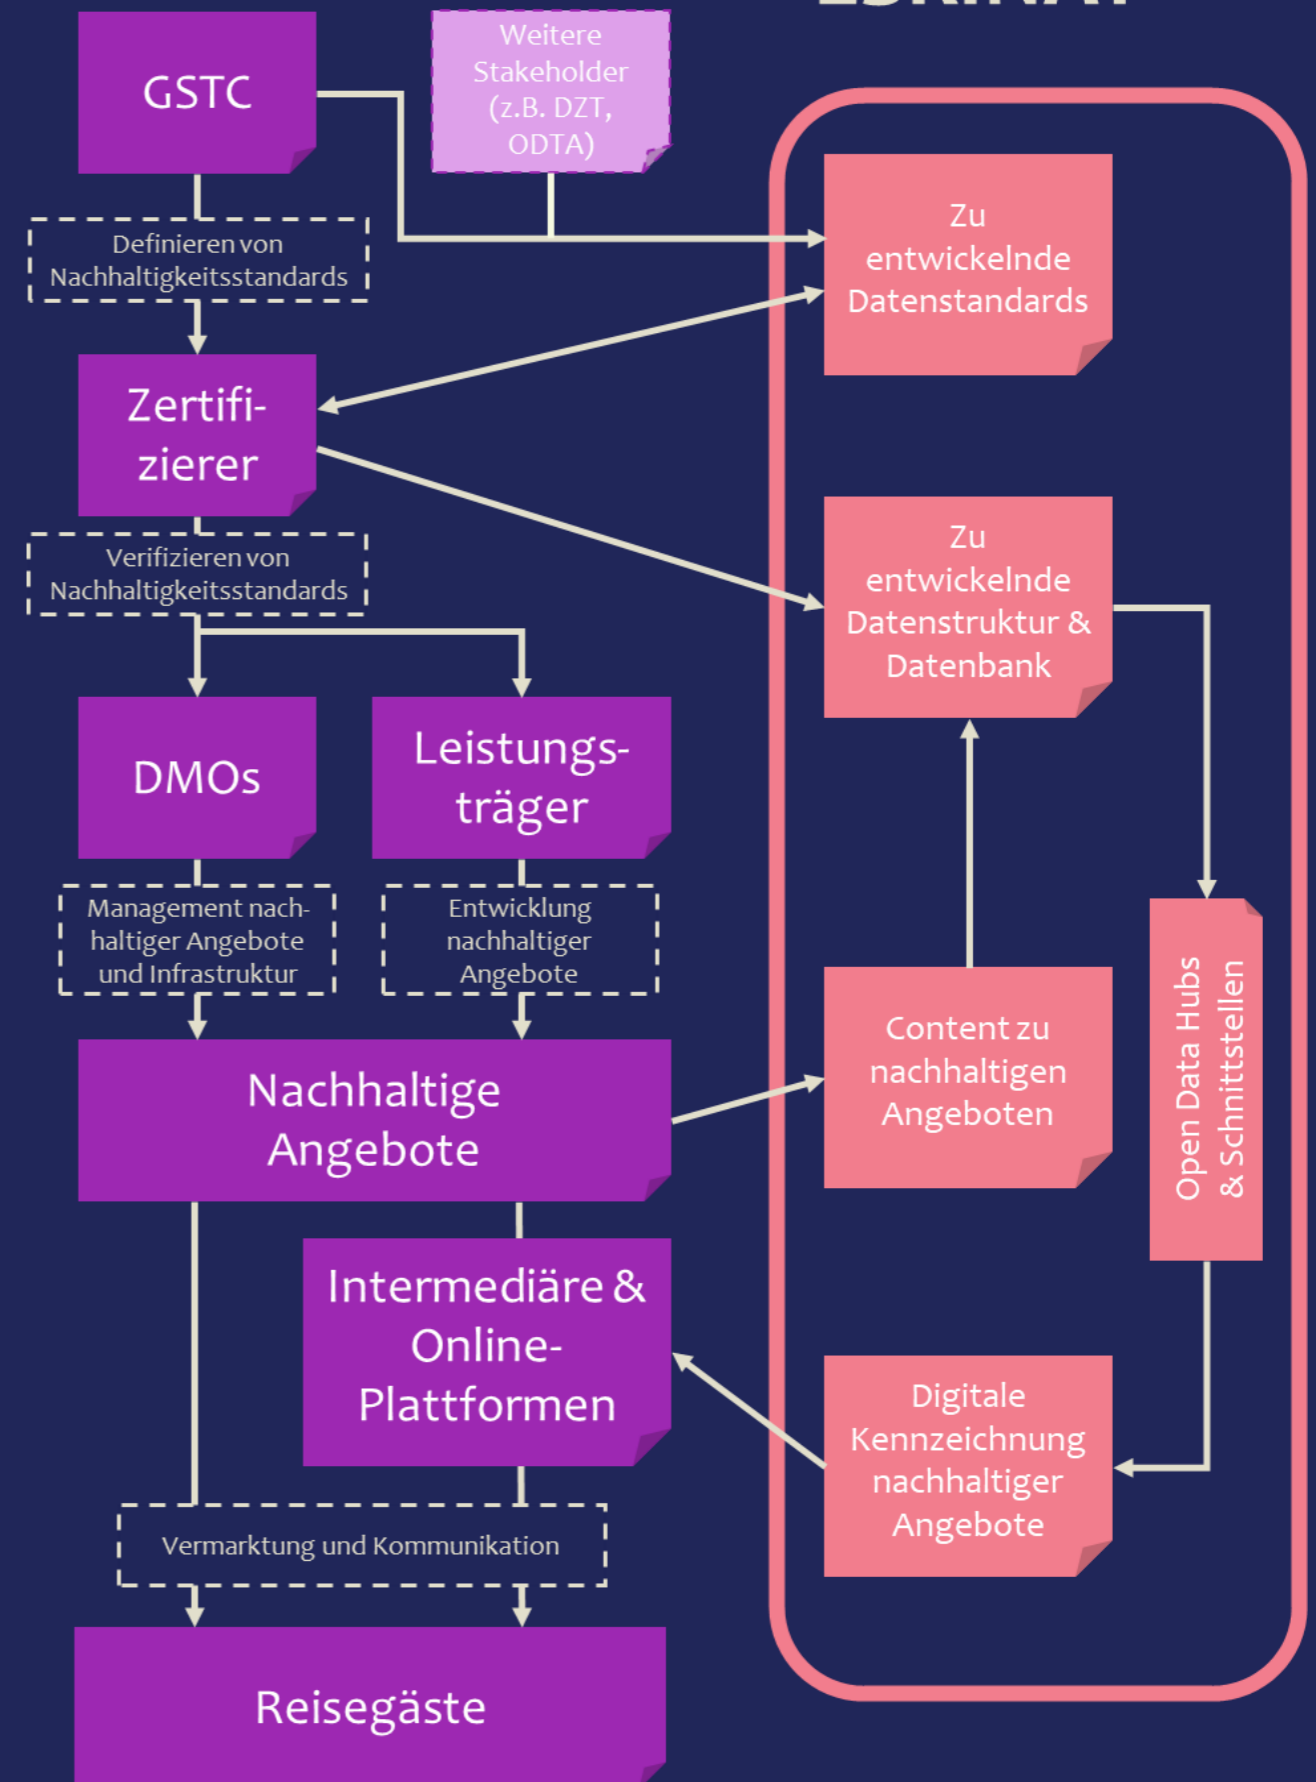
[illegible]

GSTC

Weitere Stakeholder (z.B. DZT, ODTA)

Definieren von Nachhaltigkeitsstandards

Zu entwickelnde Datenstandards

Zertifizierer

Verifizieren von Nachhaltigkeitsstandards

Zu entwickelnde Datenstruktur & Datenbank

DMOs

Leistungsträger

Management nachhaltiger Angebote und Infrastruktur

Entwicklung nachhaltiger Angebote

Open Data Hubs & Schnittstellen

Nachhaltige Angebote

Content zu nachhaltigen Angeboten

Intermediäre & Online-Plattformen

Digitale Kennzeichnung nachhaltiger Angebote

Vermarktung und Kommunikation

Reisegäste